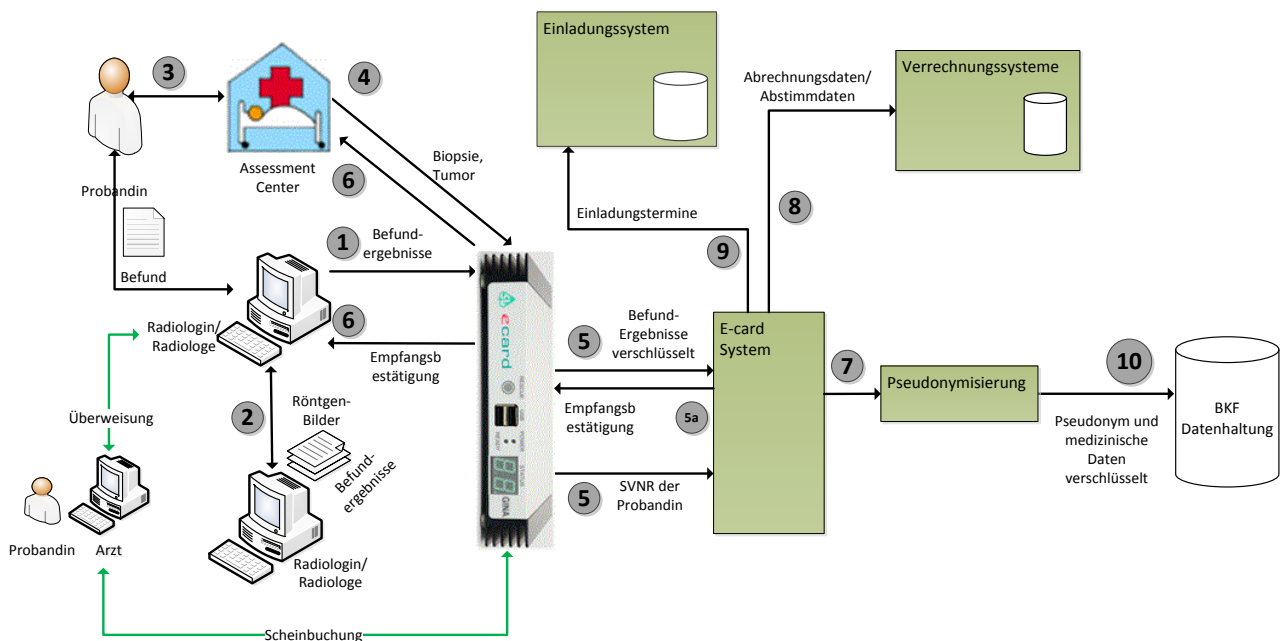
Einladungssystem

3

4

Abrechnungsdaten/ Abstimmdaten

Verrechnungssysteme

Assessment Center

6

Biopsie, Tumor

Probandin

8

Einladungstermine

1

Befund- ergebnisse

9

Befund

Radiologin/ Radiologe

6

Empfangsb estätigung

5

Befund- Ergebnisse verschlüsselt

E-card System

7

Pseudonymisierung

10

2

Röntgen- Bilder

Empfangsb estätigung

5a

Überweisung

Befund- ergebnisse

BKF Datenhaltung

Pseudonym und medizinische Daten verschlüsselt

5

SVNR der Probandin

Probandin

Arzt

Radiologin/ Radiologe

Scheinbuchung

e card